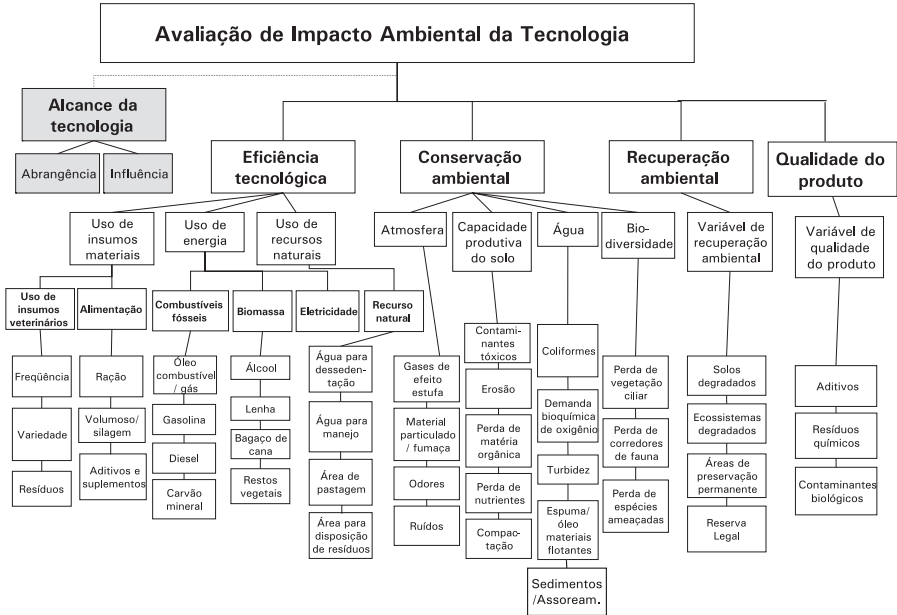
Avaliação de Impacto Ambiental da Tecnologia

Alcance da tecnologia

Abrangência

Influência

Eficiência tecnológica

Uso de insumos materiais

Uso de insumos veterinários

Freqüência

Variedade

Resíduos

Alimentação

Ração

Volumoso/ silagem

Aditivos e suplementos

Uso de energia

Combustíveis fósseis

Óleo combustível / gás

Gasolina

Diesel

Carvão mineral

Biomassa

Álcool

Lenha

Bagaço de cana

Restos vegetais

Eletricidade

Uso de recursos naturais

Recurso natural

Água para dessedentação

Água para manejo

Área de pastagem

Área para disposição de resíduos

Conservação ambiental

Atmosfera

Gases de efeito estufa

Material particulado / fumaça

Odores

Ruídos

Capacidade produtiva do solo

Contaminantes tóxicos

Erosão

Perda de matéria orgânica

Perda de nutrientes

Compactação

Água

Coliformes

Demanda bioquímica de oxigênio

Turbidez

Espuma/ óleo materiais flotantes

Sedimentos /Assoream.

Biodiversidade

Perda de vegetação ciliar

Perda de corredores de fauna

Perda de espécies ameaçadas

Recuperação ambiental

Variável de recuperação ambiental

Solos degradados

Ecossistemas degradados

Áreas de preservação permanente

Reserva Legal

Qualidade do produto

Variável de qualidade do produto

Aditivos

Resíduos químicos

Contaminantes biológicos